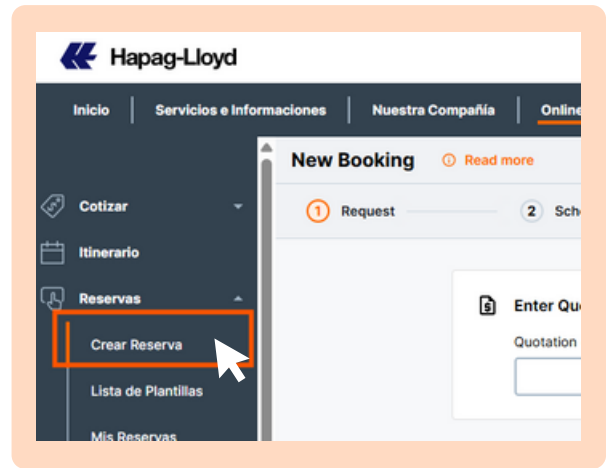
Hapag-Lloyd

Inicio | Servicios e Informaciones | Nuestra Compañía | Online

Cotizar

Itinerario

Reservas

Crear Reserva

Lista de Plantillas

Mis Reservas

New Booking
Read more

1 Request
2 Sch

Enter Qu
Quotation